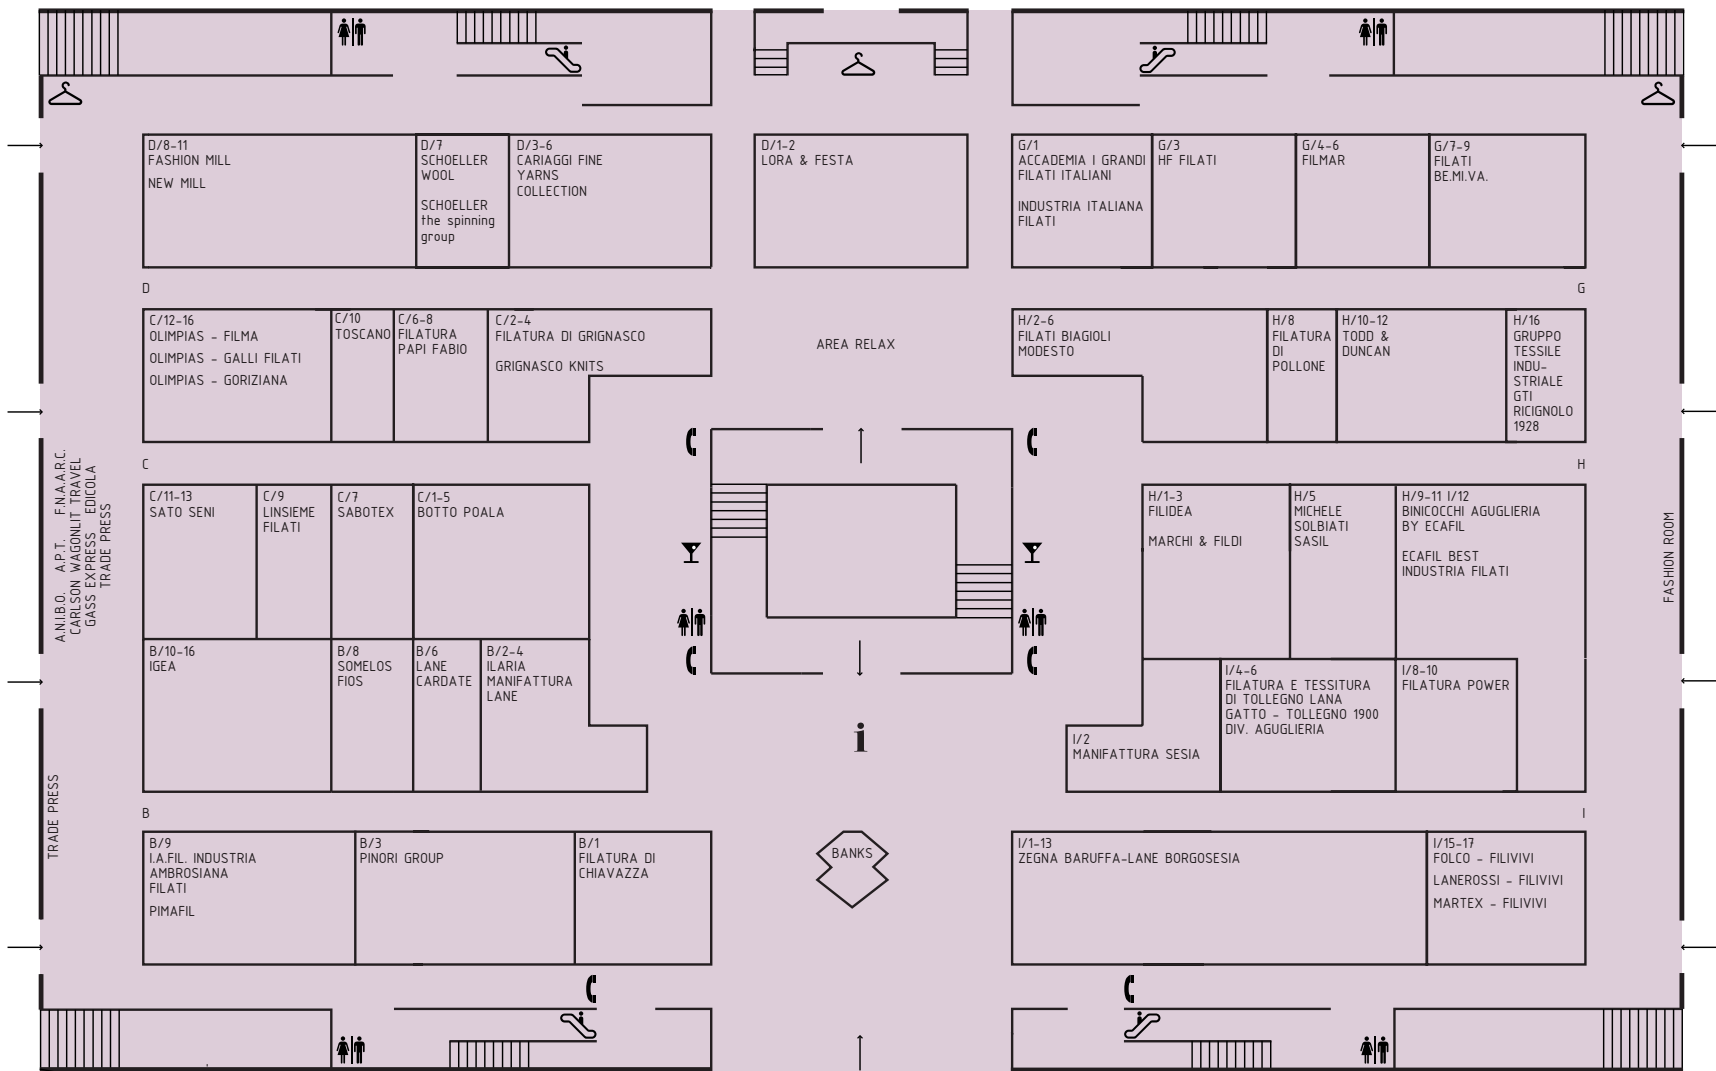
D/8-11
FASHION MILL

NEW MILL

D/7
SCHOELLER WOOL

SCHOELLER the spinning group

D/3-6
CARIAGGI FINE YARNS COLLECTION

D/1-2
LORA & FESTA

G/1
ACCADEMIA I GRANDI FILATI ITALIANI

INDUSTRIA ITALIANA FILATI

G/3
HF FILATI

G/4-6
FILMAR

G/7-9
FILATI BE.MI.VA.

D

G

C/12-16
OLIMPIAS - FILMA
OLIMPIAS - GALLI FILATI
OLIMPIAS - GORIZIANA

C/10
TOSCANO

C/6-8
FILATURA PAPI FABIO

C/2-4
FILATURA DI GRIGNASCO

GRIGNASCO KNITS

AREA RELAX

H/2-6
FILATI BIAGIOLI MODESTO

H/8
FILATURA DI POLLONE

H/10-12
TODD & DUNCAN

H/16
GRUPPO TESSILE INDUSTRIALE GTI RICIGNOLO 1928

C

H

A.N.I.B.O. A.P.T. F.N.A.A.R.C.
CARLSON WAGONLIT TRAVEL
GASS EXPRESS EDICOLA
TRADE PRESS

C/11-13
SATO SENI

C/9
LINSIEME FILATI

C/7
SABOTEX

C/1-5
BOTTO POALA

H/1-3
FILIDEA

MARCHI & FILDI

H/5
MICHELE SOLBIATI SASIL

H/9-11 I/12
BINICOCCHI AGUGLIERIA BY ECAFIL

ECAFIL BEST INDUSTRIA FILATI

FASHION ROOM

B/10-16
IGEA

B/8
SOMELOS FIOS

B/6
LANE CARDATE

B/2-4
ILARIA MANIFATTURA LANE

I/4-6
FILATURA E TESSITURA DI TOLLEGNO LANA
GATTO - TOLLEGNO 1900
DIV. AGUGLIERIA

I/8-10
FILATURA POWER

i

I/2
MANIFATTURA SESIA

TRADE PRESS

B

I

B/9
I.A.FIL. INDUSTRIA AMBROSIANA FILATI

PIMAFIL

B/3
PINORI GROUP

B/1
FILATURA DI CHIAVAZZA

BANKS

I/1-13
ZEGNA BARUFFA-LANE BORGOSESIA

I/15-17
FOLCO - FILIVIVI
LANEROSSI - FILIVIVI
MARTEX - FILIVIVI